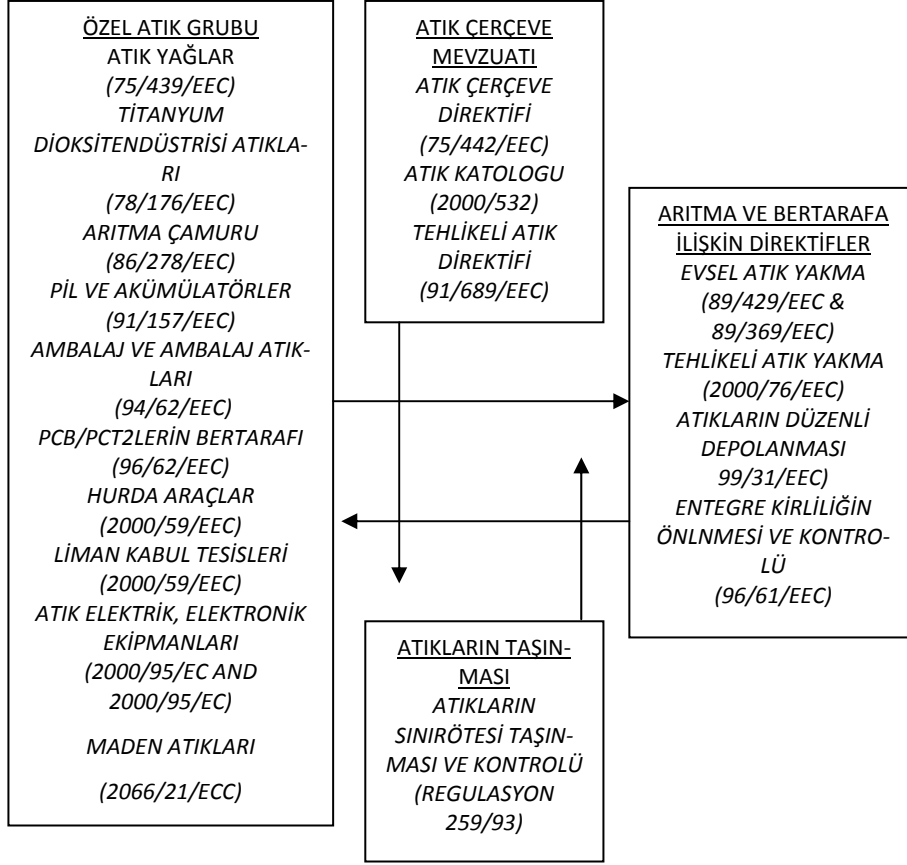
ÖZEL ATIK GRUBU
ATIK YAĞLAR
(75/439/EEC)
TİTANYUM DİOKSİTENDÜSTRİSİ ATIKLARI
(78/176/EEC)
ARITMA ÇAMURU
(86/278/EEC)
PİL VE AKÜMÜLATÖRLER
(91/157/EEC)
AMBALAJ VE AMBALAJ ATIKLARI
(94/62/EEC)
PCB/PCT2LERİN BERTARAFI
(96/62/EEC)
HURDA ARAÇLAR
(2000/59/EEC)
LİMAN KABUL TESİSLERİ
(2000/59/EEC)
ATIK ELEKTRİK, ELEKTRONİK EKİPMANLARI
(2000/95/EC AND 2000/95/EC)

MADEN ATIKLARI

(2066/21/ECC)

ATIK ÇERÇEVE MEVZUATI
ATIK ÇERÇEVE DİREKTİFİ
(75/442/EEC)
ATIK KATOLOGU
(2000/532)
TEHLİKELİ ATIK DİREKTİFİ
(91/689/EEC)

ARITMA VE BERTARAFA İLİŞKİN DİREKTİFLER
EVSEL ATIK YAKMA
(89/429/EEC & 89/369/EEC)
TEHLİKELİ ATIK YAKMA
(2000/76/EEC)
ATIKLARIN DÜZENLİ DEPOLANMASI
99/31/EEC)
ENTEGRE KİRLİLİĞİN ÖNLNMESİ VE KONTROLÜ
(96/61/EEC)

ATIKLARIN TAŞINMASI
ATIKLARIN SINIRÖTESİ TAŞINMASI VE KONTROLÜ
(REGULASYON 259/93)